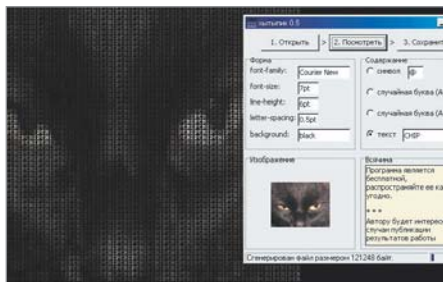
ыльтипя 0.5

1. Открыть
2. Посмотреть
3. Сохрани

Форма
font-family: Courier New
font-size: 7pt
line-height: 6pt
letter-spacing: 0.5pt
background: black

Содержание
символ @
случайная буква (А
случайная буква (А
текст CHIP

Изображение

Всячина
Программа является бесплатной, распространяйте ее как угодно.
* * *
Автору будет интересен случаи публикации результатов работы

Сгенерирован файл размером 121248 байт.